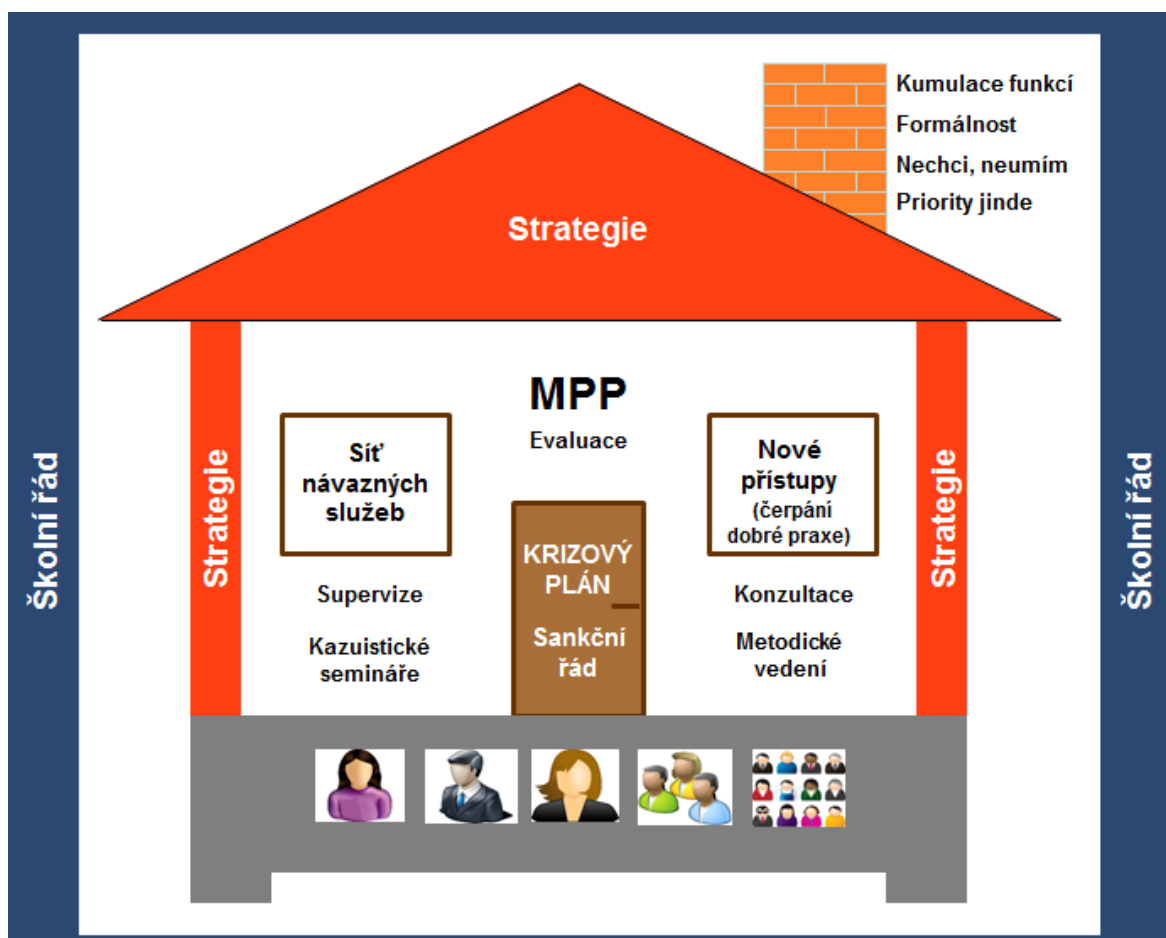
Kumulace funkcí
Formálnost
Nechci, neumím
Priority jinde

Strategie

Školní řád

Strategie

MPP

Evaluace

Síť návazných služeb

Supervize

Kazuistické semináře

KRIZOVÝ PLÁN

Sankční řád

Nové přístupy (čerpání dobré praxe)

Konzultace

Metodické vedení

Strategie

Školní řád